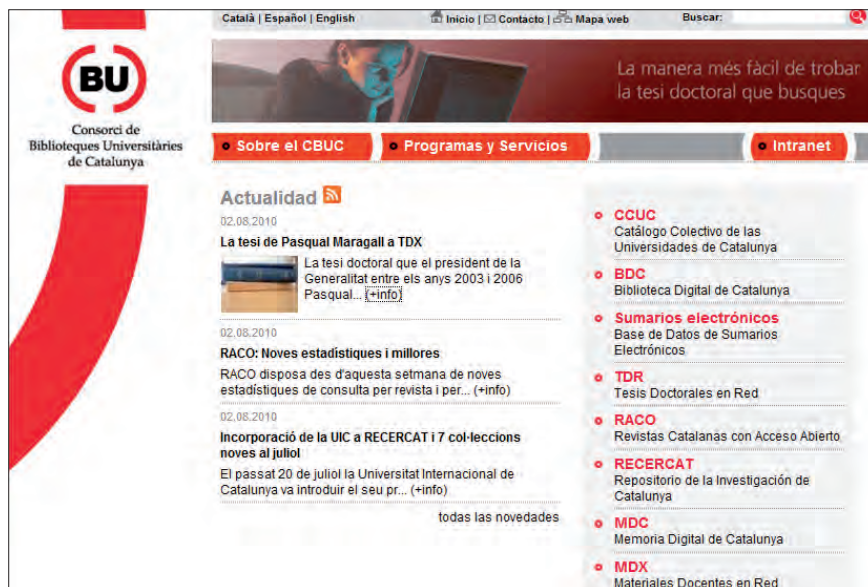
Català | Español | English

Inicio | Contacto | Mapa web

Buscar:

BU

Consorci de Biblioteques Universitàries de Catalunya

La manera més fàcil de trobar la tesi doctoral que busques

Sobre el CBUC

Programas y Servicios

Intranet

Actualidad

02.08.2010

La tesi de Pasqual Maragall a TDX

La tesi doctoral que el president de la Generalitat entre els anys 2003 i 2006 Pasqual... (+info)

02.08.2010

RACO: Noves estadístiques i millores

RACO disposa des d'aquesta setmana de noves estadístiques de consulta per revista i per... (+info)

02.08.2010

Incorporació de la UIC a RECERCAT i 7 col·leccions noves al juliol

El passat 20 de juliol la Universitat Internacional de Catalunya va introduir el seu pr... (+info)

todas las novedades

CCUC
Catálogo Colectivo de las Universidades de Catalunya

BDC
Biblioteca Digital de Catalunya

Sumarios electrónicos
Base de Datos de Sumarios Electrónicos

TDR
Tesis Doctorales en Red

RACO
Revistas Catalanas con Acceso Abierto

RECERCAT
Repositorio de la Investigación de Catalunya

MDC
Memoria Digital de Catalunya

MDX
Materiales Docentes en Red